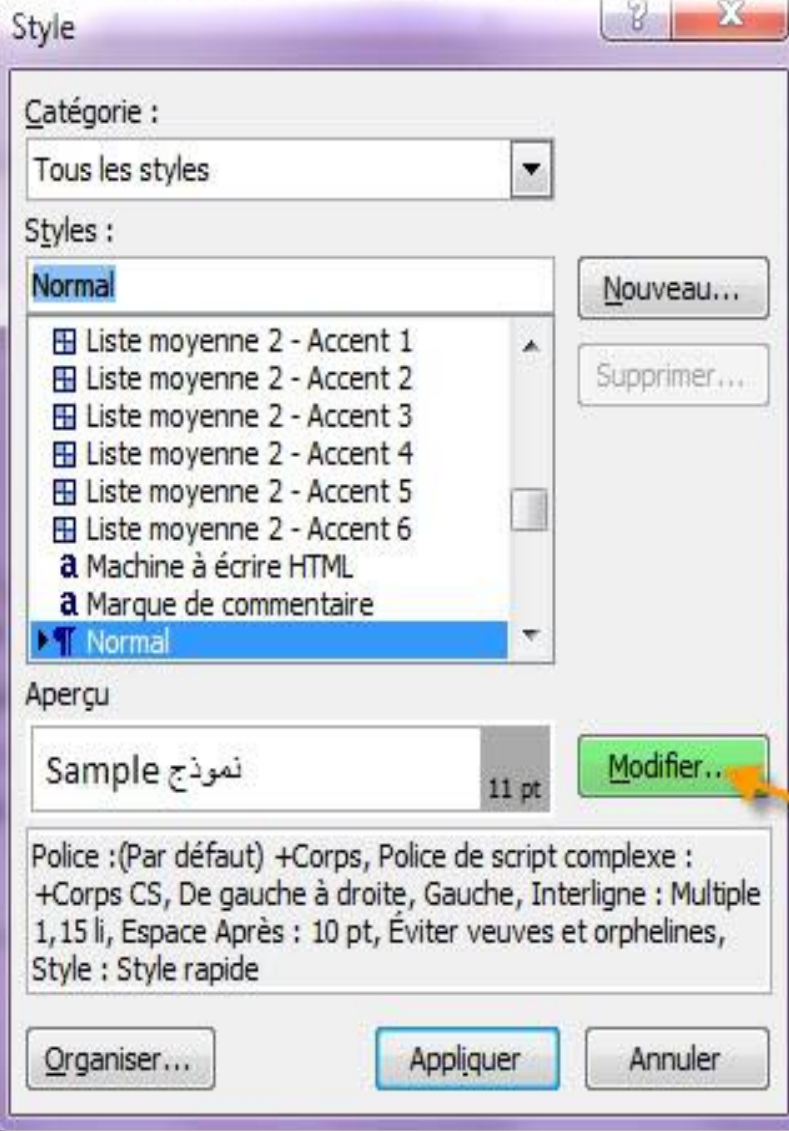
Style

?

X

Catégorie :

Tous les styles

Styles :

Normal

Nouveau...

Supprimer...

Liste moyenne 2 - Accent 1
Liste moyenne 2 - Accent 2
Liste moyenne 2 - Accent 3
Liste moyenne 2 - Accent 4
Liste moyenne 2 - Accent 5
Liste moyenne 2 - Accent 6
a Machine à écrire HTML
a Marque de commentaire
¶ Normal

Aperçu

Sample نموذج

11 pt

Modifier...

Police :(Par défaut) +Corps, Police de script complexe : +Corps CS, De gauche à droite, Gauche, Interligne : Multiple 1,15 li, Espace Après : 10 pt, Éviter veuves et orphelines, Style : Style rapide

Organiser...

Appliquer

Annuler